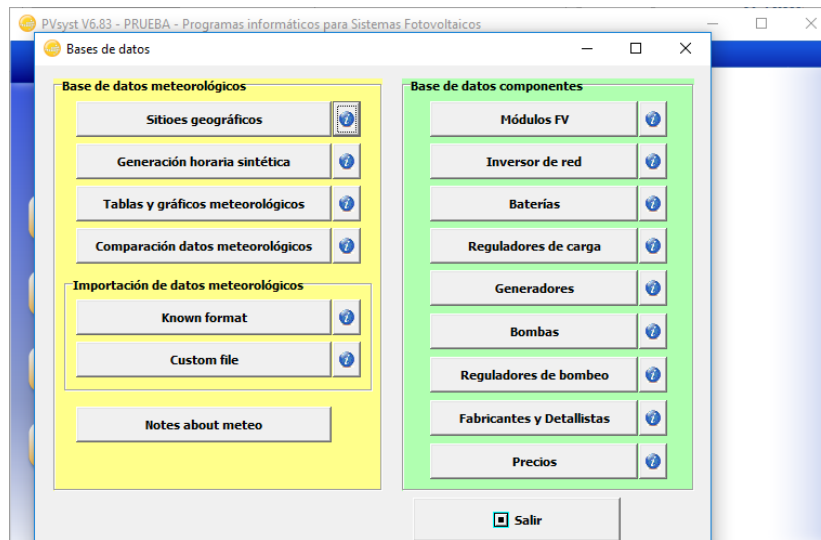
PVsyst V6.83 - PRUEBA - Programas informáticos para Sistemas Fotovoltaicos

Bases de datos

Base de datos meteorológicos

Sitioes geográficos

Generación horaria sintética

Tablas y gráficos meteorológicos

Comparación datos meteorológicos

Importación de datos meteorológicos

Known format

Custom file

Notes about meteo

Base de datos componentes

Módulos FV

Inversor de red

Baterías

Reguladores de carga

Generadores

Bombas

Reguladores de bombeo

Fabricantes y Detallistas

Precios

Salir